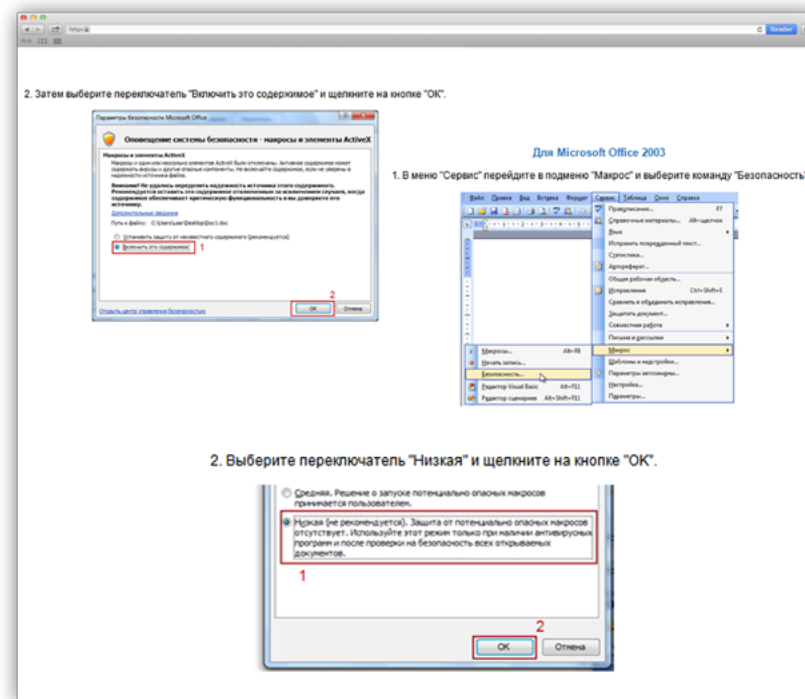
https://

Reader

2. Затем выберите переключатель "Включить это содержимое" и щелкните на кнопке "ОК".

Параметры безопасности Microsoft Office

Оповещение системы безопасности - макросы и элементы ActiveX

Макросы и элементы ActiveX

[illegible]

Внимание! Не удалось определить надежность источника этого содержимого. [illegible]

Дополнительные сведения

Путь к файлу: C:\Users\User\Desktop\Doc1.doc

Установить защиту от неизвестного содержимого (рекомендуется)

Включить это содержимое 1

2

ОК Отмена

Открыть центр управления безопасностью

Для Microsoft Office 2003

1. В меню "Сервис" перейдите в подменю "Макрос" и выберите команду "Безопасность"

Файл Правка Вид Вставка Формат Сервис Таблица Окно Справка

Правописание... F7
Справочные материалы... Alt+щелчок
Язык
Исправить поврежденный текст...
Статистика...
Автореферат...
Общие рабочие области...
Исправления Ctrl+Shift+E
Сравнить и объединить исправления...
Защитить документ...
Совместная работа
Письма и рассылки
Макрос
Шаблоны и надстройки...
Параметры автозамены...
Настройка...
Параметры...

Макросы... Alt+F8
Начать запись...
Безопасность...
Редактор Visual Basic Alt+F11
Редактор сценариев Alt+Shift+F11

2. Выберите переключатель "Низкая" и щелкните на кнопке "ОК".

Средняя. Решение о запуске потенциально опасных макросов принимается пользователем.

Низкая (не рекомендуется). Защита от потенциально опасных макросов отсутствует. Используйте этот режим только при наличии антивирусных программ и после проверки на безопасность всех открываемых документов.

1

2

ОК Отмена